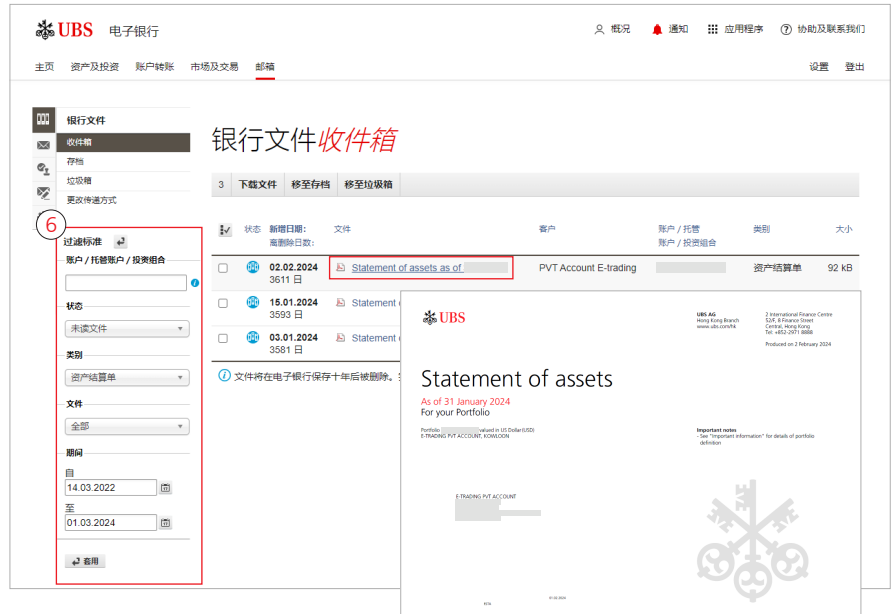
UBS 电子银行

概况 通知 应用程序 协助及联系我们

主页 资产及投资 账户转账 市场及交易 邮箱

设置 登出

银行文件
收件箱
存档
垃圾箱
更改传递方式

6

过滤标准

账户 / 托管账户 / 投资组合

状态
未读文件

类别
资产结算单

文件
全部

期间
自
14.03.2022
至
01.03.2024

套用

银行文件收件箱

3 下载文件 移至存档 移至垃圾箱

| | 状态 | 新增日期: 离删除日数: | 文件 | 客户 | 账户 / 托管 账户 / 投资组合 | 类别 | 大小 |
|---|---|---|---|---|---|---|---|
| | | 02.02.2024 3611 日 | Statement of assets as of | PVT Account E-trading | | 资产结算单 | 92 kB |
| | | 15.01.2024 3593 日 | Statement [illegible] | | | | |
| | | 03.01.2024 3581 日 | Statement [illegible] | | | | |

文件将在电子银行保存十年后被删除。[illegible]

UBS

UBS AG
Hong Kong Branch
www.ubs.com/hk

2 International Finance Centre
52/F, 8 Finance Street
Central, Hong Kong
Tel. +852-2971 8888

Produced on 2 February 2024

Statement of assets
As of 31 January 2024
For your Portfolio

Portfolio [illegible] valued in US Dollar (USD)
E-TRADING PVT ACCOUNT, KOWLOON

Important notes
- See "Important information" for details of portfolio definition

E-TRADING PVT ACCOUNT

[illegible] 01.02.2024